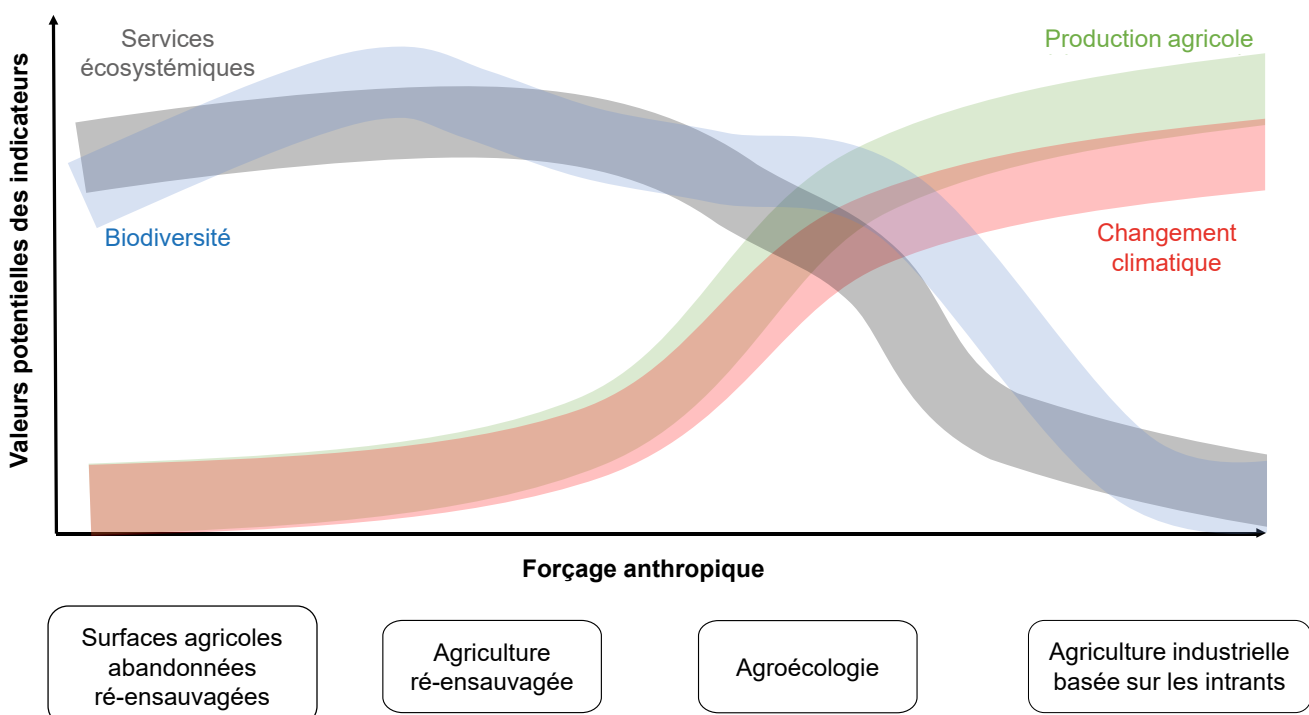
Valeurs potentielles des indicateurs

Services écosystémiques

Production agricole

Biodiversité

Changement climatique

Forçage anthropique

Surfaces agricoles abandonnées ré-ensauvagées

Agriculture ré-ensauvagée

Agroécologie

Agriculture industrielle basée sur les intrants